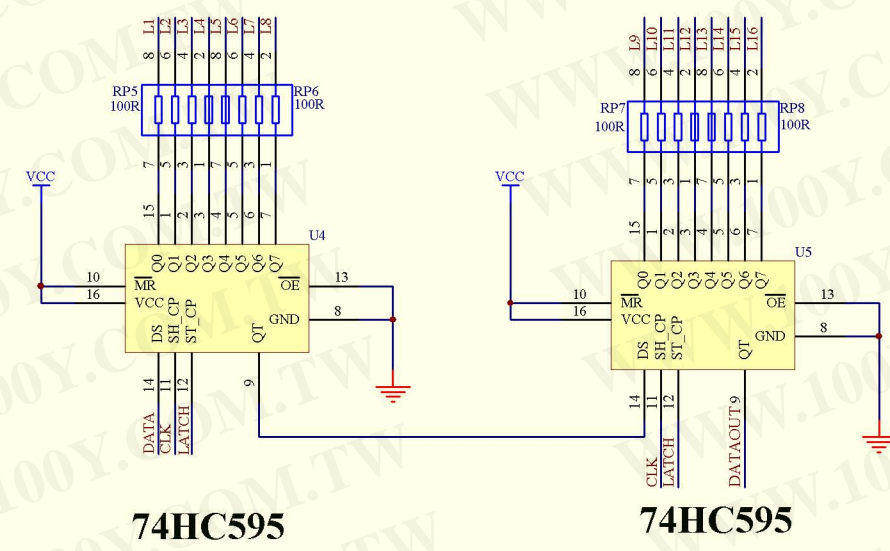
L1 L2 L3 L4 L5 L6 L7 L8
8 6 4 2 8 6 4 2
RP5 100R
RP6 100R
7 5 3 1 7 5 3 1
15 1 2 3 4 5 6 7
U4
VCC
Q0 Q1 Q2 Q3 Q4 Q5 Q6 Q7
10 $\overline{MR}$
16 VCC
$\overline{OE}$ 13
GND 8
DS SH_CP ST_CP
QT
14 11 12
9
DATA
CLK
LATCH
74HC595

L9 L10 L11 L12 L13 L14 L15 L16
8 6 4 2 8 6 4 2
RP7 100R
RP8 100R
7 5 3 1 7 5 3 1
15 1 2 3 4 5 6 7
U5
VCC
Q0 Q1 Q2 Q3 Q4 Q5 Q6 Q7
10 $\overline{MR}$
16 VCC
$\overline{OE}$ 13
GND 8
DS SH_CP ST_CP
QT
14 11 12
CLK
LATCH
DATAOUT 9
74HC595

WWW.100Y.COM.TW